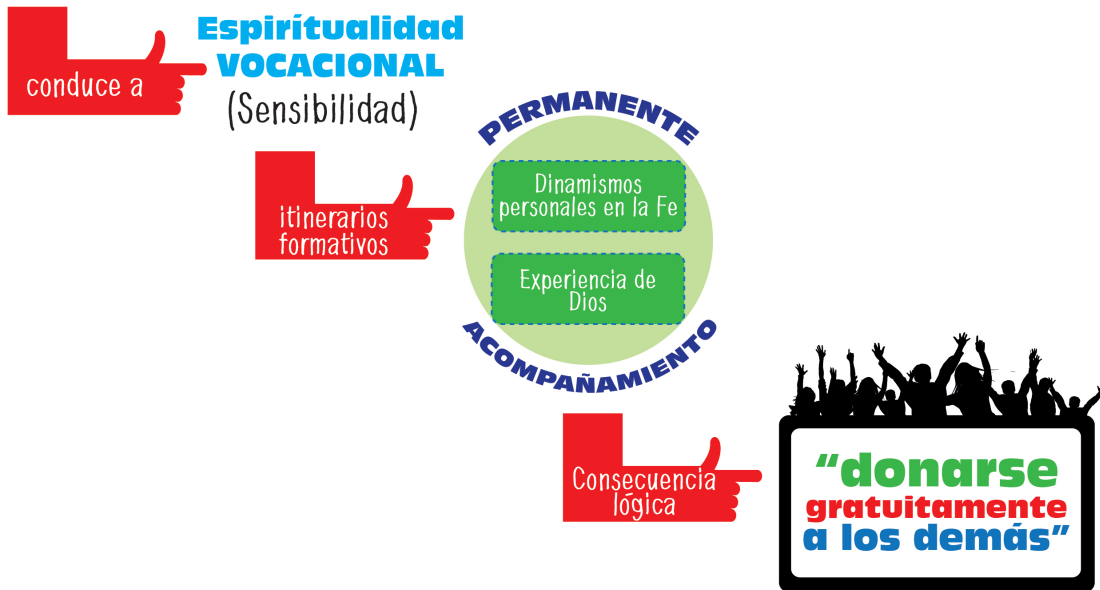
conduce a

Espiritualidad VOCACIONAL (Sensibilidad)

itinerarios formativos

PERMANENTE

Dinamismos personales en la Fe

Experiencia de Dios

ACOMPAÑAMIENTO

Consecuencia lógica

“donarse gratuitamente a los demás”